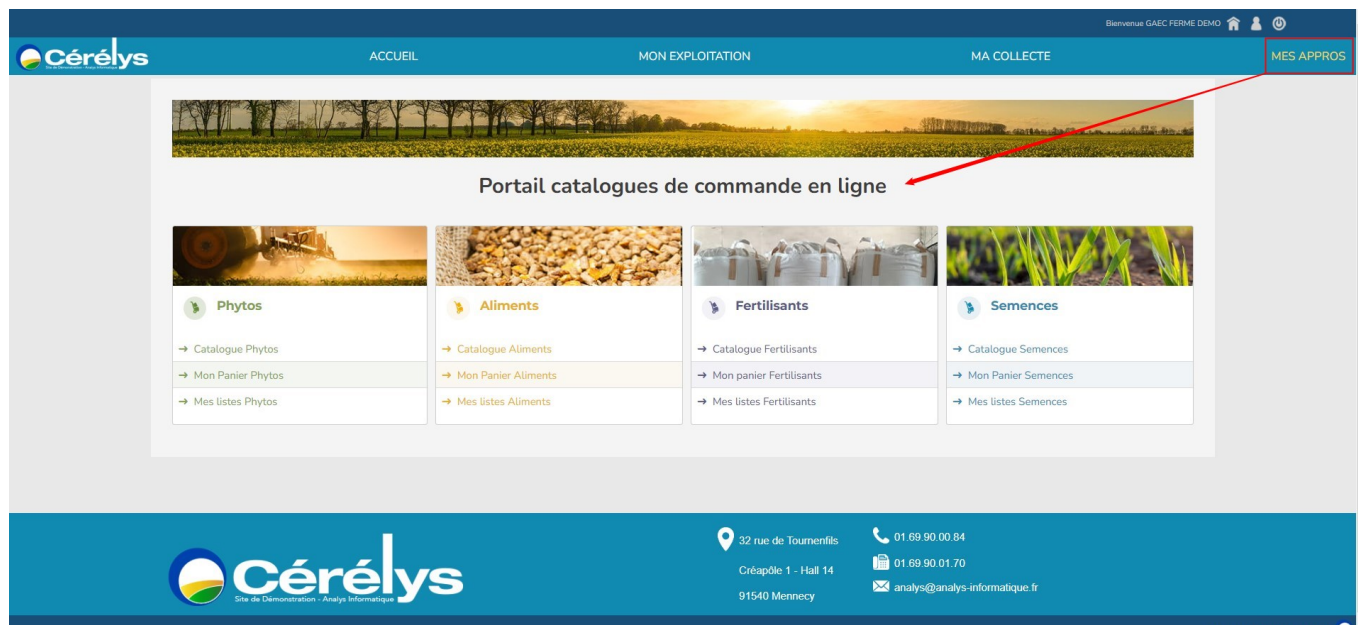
Bienvenue GAEC FERME DEMO

Cérélys
Site de Démonstration - Analys Informatique

ACCUEIL
MON EXPLOITATION
MA COLLECTE
MES APPROS

Portail catalogues de commande en ligne

Phytos
→ Catalogue Phytos
→ Mon Panier Phytos
→ Mes listes Phytos

Aliments
→ Catalogue Aliments
→ Mon Panier Aliments
→ Mes listes Aliments

Fertilisants
→ Catalogue Fertilisants
→ Mon panier Fertilisants
→ Mes listes Fertilisants

Semences
→ Catalogue Semences
→ Mon Panier Semences
→ Mes listes Semences

Cérélys
Site de Démonstration - Analys Informatique

32 rue de Tournenfils
Créapôle 1 - Hall 14
91540 Mennecy

01.69.90.00.84
01.69.90.01.70
analys@analys-informatique.fr